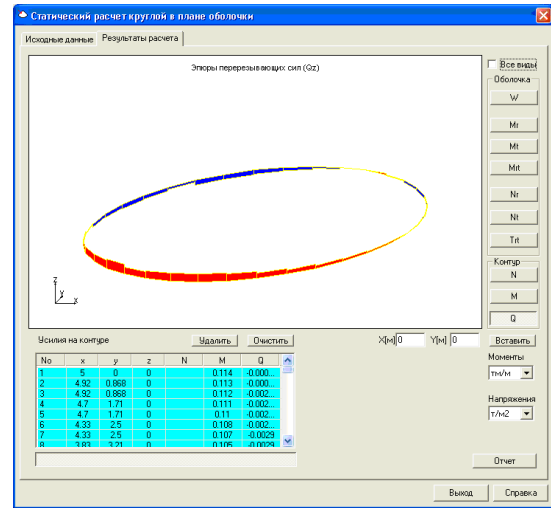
Статический расчет круглой в плане оболочки

Исходные данные | Результаты расчета

Эпюры перерезывающих сил (Qz)

z
y
x

Все виды

Оболочка
W
Mr
Mt
Mrt
Nr
Nt
Trt

Контур
N
M
Q

Усилия на контуре

Удалить
Очистить

X[м] 0
Y[м] 0
Вставить

| No | x | y | z | N | M | Q |
|---|---|---|---|---|---|---|
| 1 | 5 | 0 | 0 | | 0.114 | -0.000... |
| 2 | 4.92 | 0.868 | 0 | | 0.113 | -0.000... |
| 3 | 4.92 | 0.868 | 0 | | 0.112 | -0.000... |
| 4 | 4.7 | 1.71 | 0 | | 0.111 | -0.002... |
| 5 | 4.7 | 1.71 | 0 | | 0.11 | -0.002... |
| 6 | 4.33 | 2.5 | 0 | | 0.108 | -0.002... |
| 7 | 4.33 | 2.5 | 0 | | 0.107 | -0.0029 |
| 8 | 3.83 | 3.21 | 0 | | 0.105 | -0.0029 |

Моменты
тм/м

Напряжения
т/м2

Отчет

Выход
Справка